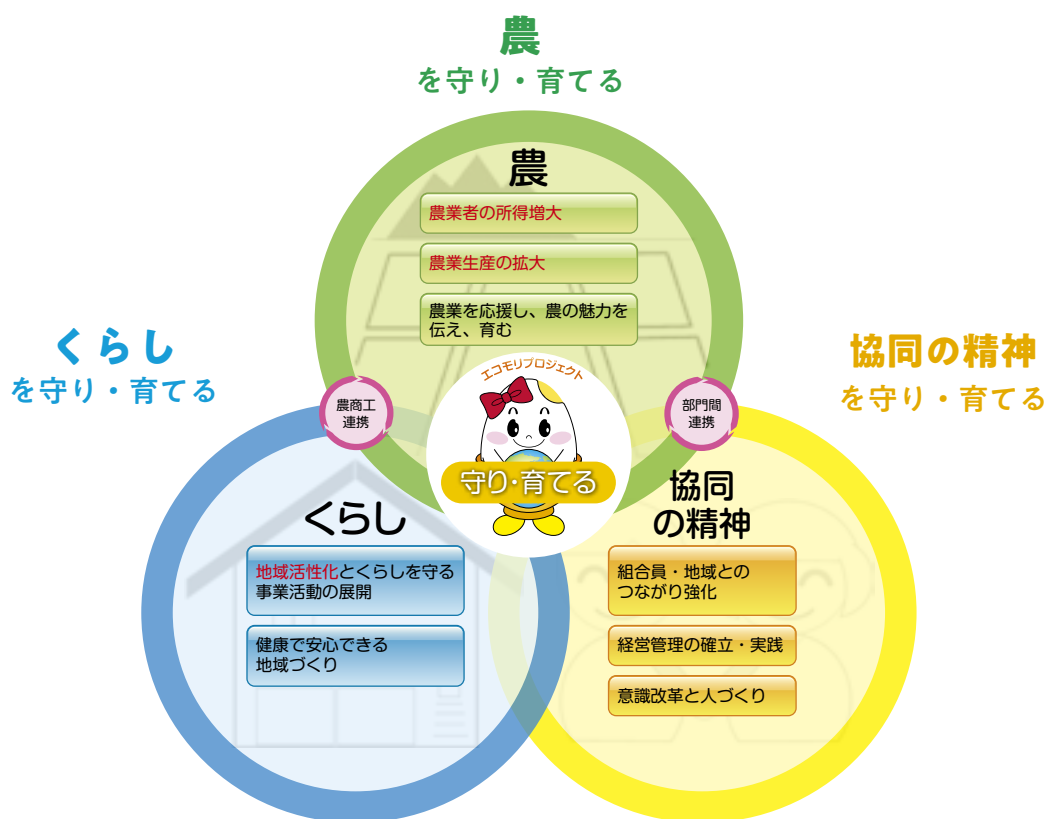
農
を守り・育てる

くらし
を守り・育てる

協同の精神
を守り・育てる

農

農業者の所得増大

農業生産の拡大

農業を応援し、農の魅力を伝え、育む

農商工連携

部門間連携

エコモリプロジェクト

守り・育てる

くらし

地域活性化とくらしを守る事業活動の展開

健康で安心できる地域づくり

協同の精神

組合員・地域とのつながり強化

経営管理の確立・実践

意識改革と人づくり